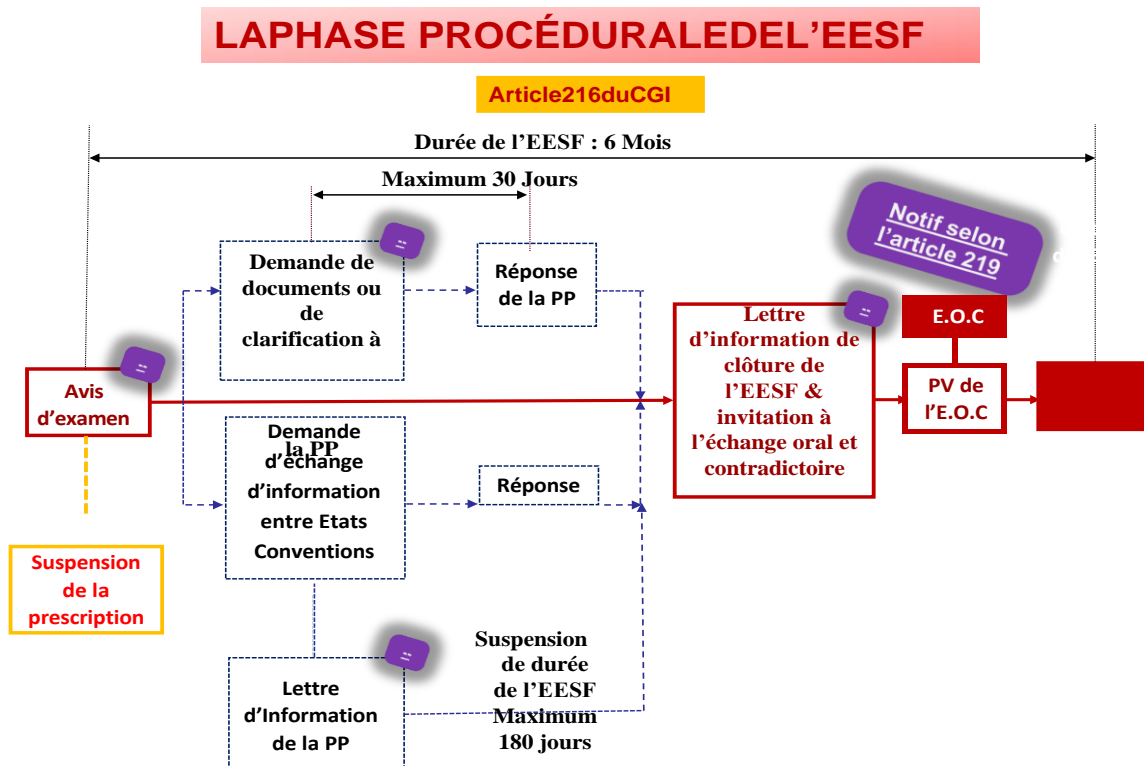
LAPHASE PROCÉDURALEDEL'EESF

Article216duCGI

Durée de l'EESF : 6 Mois

Maximum 30 Jours

Notif selon l'article 219

Demande de documents ou de clarification à

Réponse de la PP

Lettre d'information de clôture de l'EESF & invitation à l'échange oral et contradictoire

E.O.C

PV de l'E.O.C

Avis d'examen

Demande la PP d'échange d'information entre Etats Conventions

Réponse

Suspension de la prescription

Lettre d'Information de la PP

Suspension de durée de l'EESF Maximum 180 jours